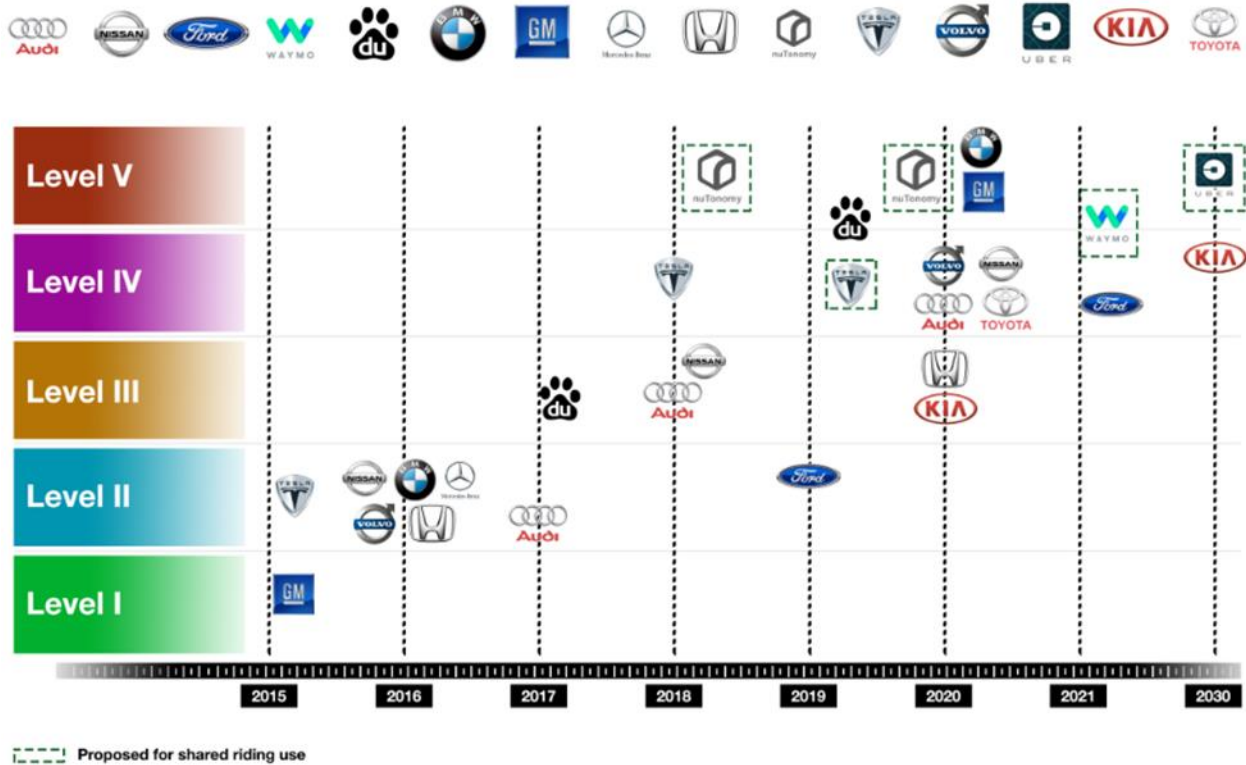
Audi NISSAN Ford WAYMO du BMW GM Mercedes-Benz nuTonomy TESLA VOLVO UBER KIA TOYOTA

Level V

Level IV

Level III

Level II

Level I

nuTonomy
nuTonomy
BMW
GM
du
WAYMO
UBER
TESLA
TESLA
VOLVO
NISSAN
Audi
TOYOTA
Ford
KIA
NISSAN
du
Audi
KIA
TESLA
NISSAN
BMW
Mercedes-Benz
VOLVO
Audi
Ford
GM

2015 2016 2017 2018 2019 2020 2021 2030

Proposed for shared riding use